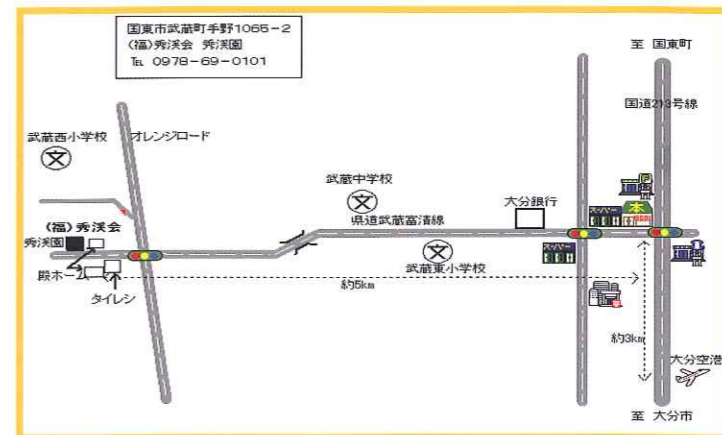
国東市武蔵町手野1065－2
（福）秀渓会　秀渓園
TEL　0978－69－0101

至　国東町

国道213号線

武蔵西小学校

オレンジロード

文

武蔵中学校

文

県道武蔵富清線

大分銀行

（福）秀渓会

秀渓園

文

武蔵東小学校

スーパー

本

スーパー

厩ホーム

タイレシ

約5km

約3km

大分空港

至　大分市